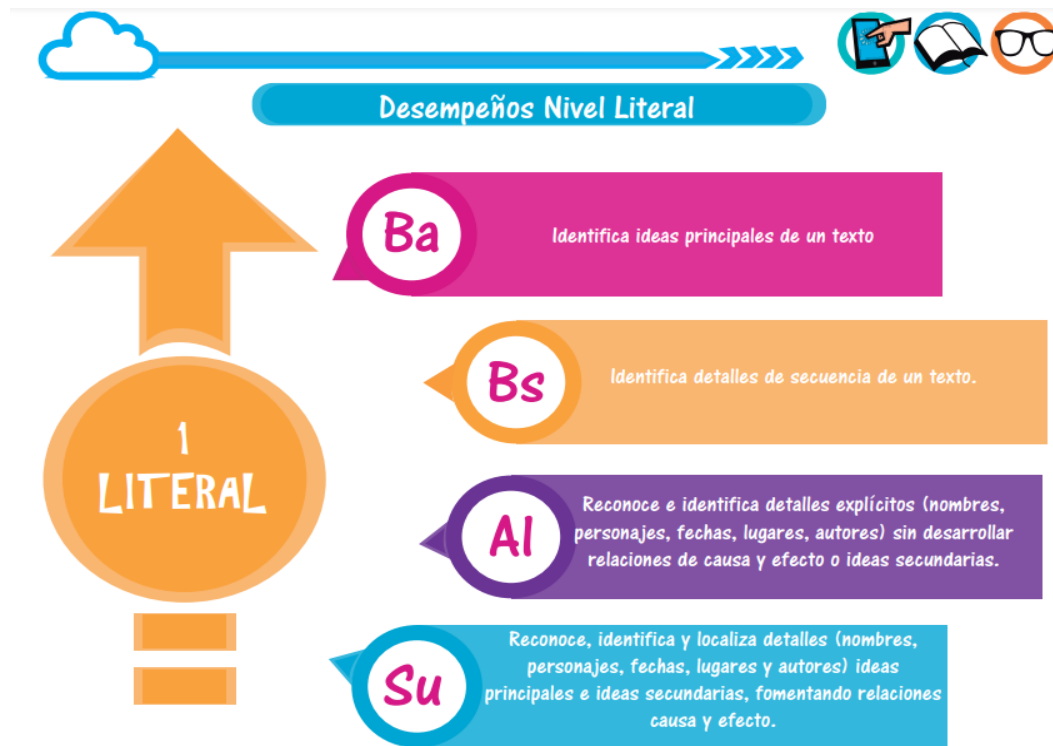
Desempeños Nivel Literal

1
LITERAL

Ba
Identifica ideas principales de un texto

Bs
Identifica detalles de secuencia de un texto.

Al
Reconoce e identifica detalles explícitos (nombres, personajes, fechas, lugares, autores) sin desarrollar relaciones de causa y efecto o ideas secundarias.

Su
Reconoce, identifica y localiza detalles (nombres, personajes, fechas, lugares y autores) ideas principales e ideas secundarias, fomentando relaciones causa y efecto.